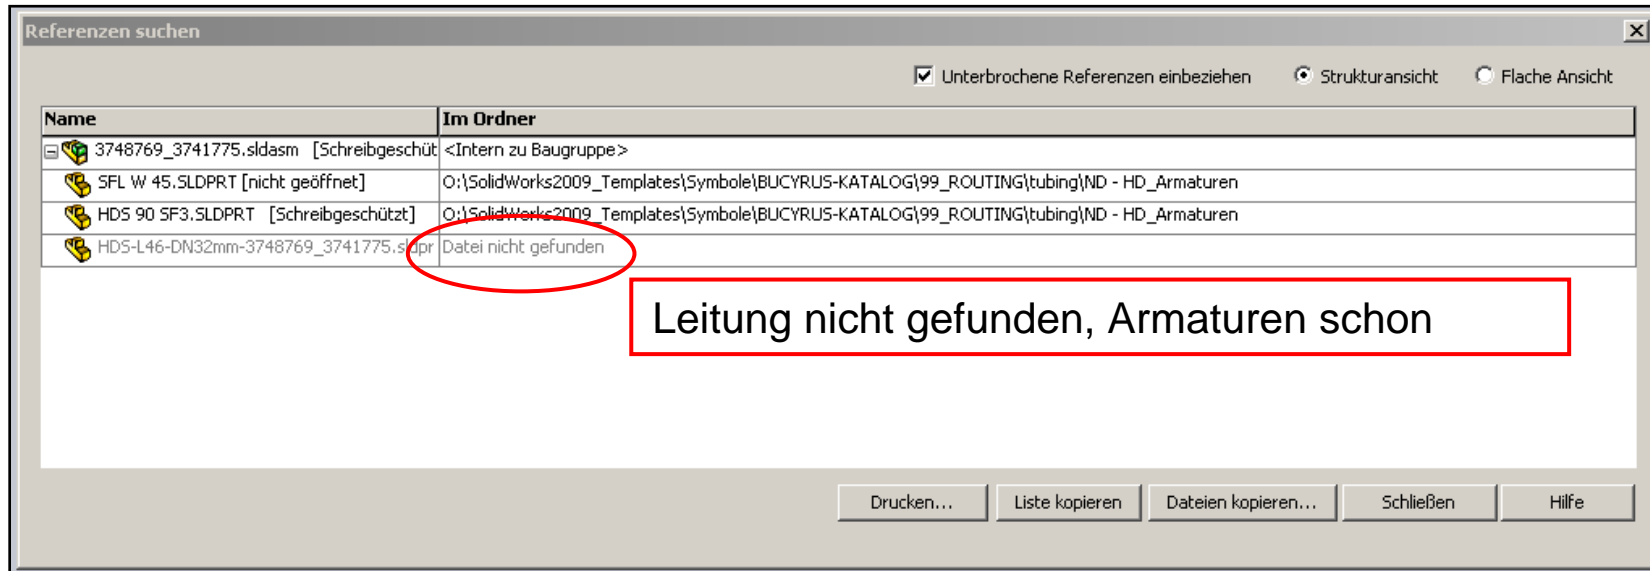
Referenzen suchen

☑ Unterbrochene Referenzen einbeziehen ◉ Strukturansicht ○ Flache Ansicht

| Name | Im Ordner |
|---|---|
| 3748769_3741775.sldasm [Schreibgeschüt | <Intern zu Baugruppe> |
| SFL W 45.SLDPRT [nicht geöffnet] | O:\SolidWorks2009_Templates\Symbole\BUCYRUS-KATALOG\99_ROUTING\tubing\ND - HD_Armaturen |
| HDS 90 SF3.SLDPRT [Schreibgeschützt] | O:\SolidWorks2009_Templates\Symbole\BUCYRUS-KATALOG\99_ROUTING\tubing\ND - HD_Armaturen |
| HDS-L46-DN32mm-3748769_3741775.sldpr | Datei nicht gefunden |

Leitung nicht gefunden, Armaturen schon

Drucken... Liste kopieren Dateien kopieren... Schließen Hilfe